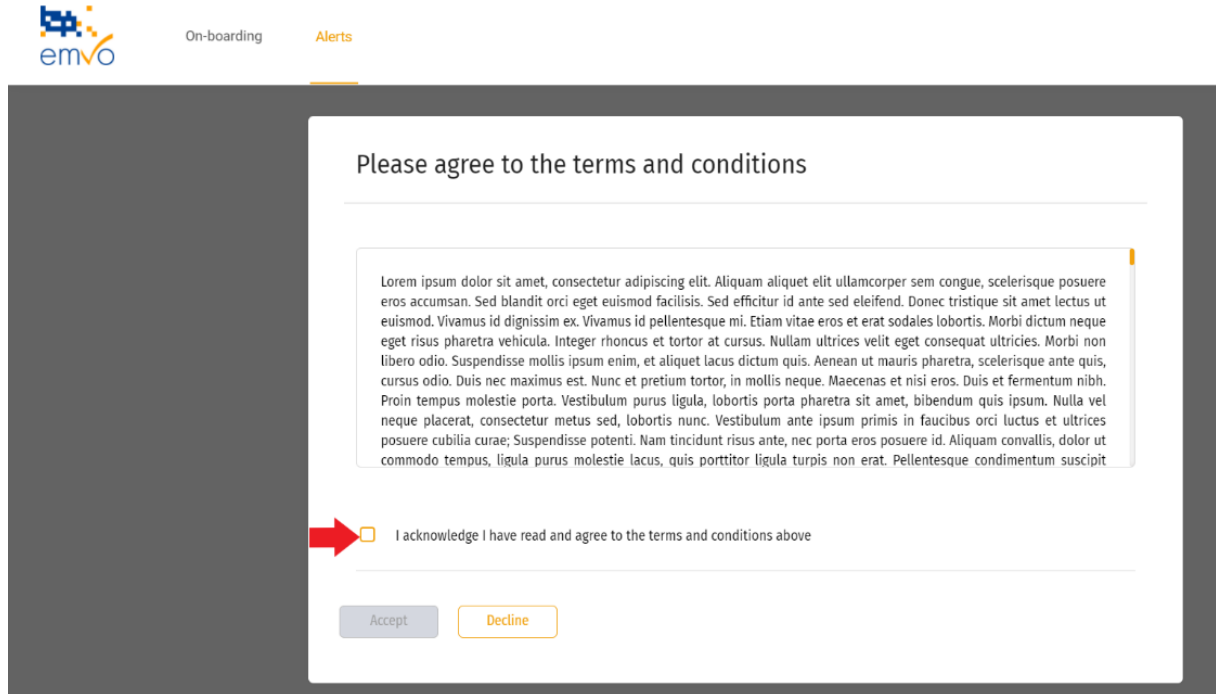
emvo

On-boarding

Alerts

Please agree to the terms and conditions

Lorem ipsum dolor sit amet, consectetur adipiscing elit. Aliquam aliquet elit ullamcorper sem congue, scelerisque posuere eros accumsan. Sed blandit orci eget euismod facilisis. Sed efficitur id ante sed eleifend. Donec tristique sit amet lectus ut euismod. Vivamus id dignissim ex. Vivamus id pellentesque mi. Etiam vitae eros et erat sodales lobortis. Morbi dictum neque eget risus pharetra vehicula. Integer rhoncus et tortor at cursus. Nullam ultrices velit eget consequat ultricies. Morbi non libero odio. Suspendisse mollis ipsum enim, et aliquet lacus dictum quis. Aenean ut mauris pharetra, scelerisque ante quis, cursus odio. Duis nec maximus est. Nunc et pretium tortor, in mollis neque. Maecenas et nisi eros. Duis et fermentum nibh. Proin tempus molestie porta. Vestibulum purus ligula, lobortis porta pharetra sit amet, bibendum quis ipsum. Nulla vel neque placerat, consectetur metus sed, lobortis nunc. Vestibulum ante ipsum primis in faucibus orci luctus et ultrices posuere cubilia curae; Suspendisse potenti. Nam tincidunt risus ante, nec porta eros posuere id. Aliquam convallis, dolor ut commodo tempus, ligula purus molestie lacus, quis porttitor ligula turpis non erat. Pellentesque condimentum suscipit

I acknowledge I have read and agree to the terms and conditions above

Accept

Decline